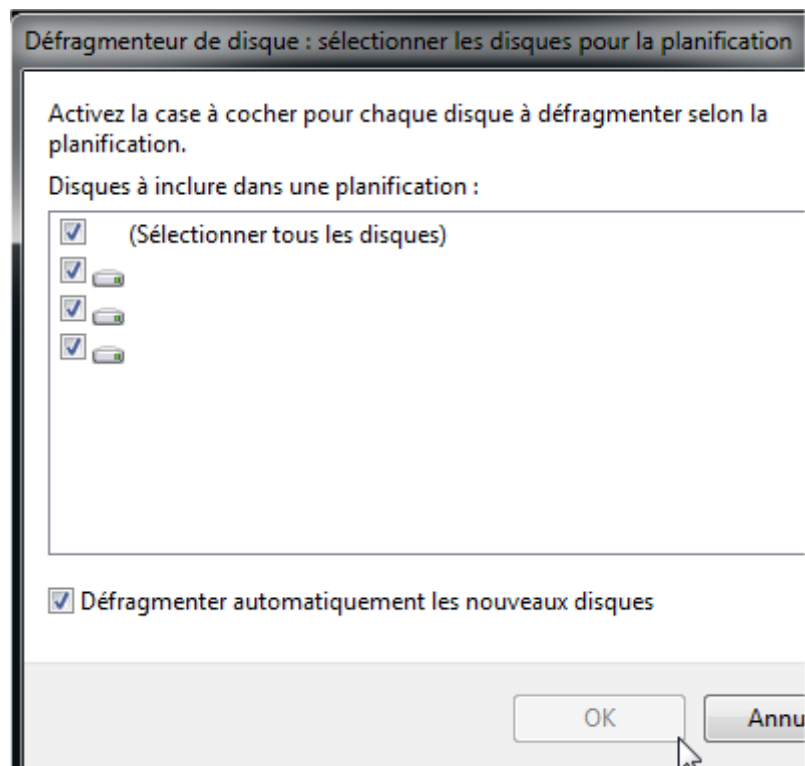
Défragmenteur de disque : sélectionner les disques pour la planification

Activez la case à cocher pour chaque disque à défragmenter selon la planification.

Disques à inclure dans une planification :

(Sélectionner tous les disques)

Défragmenter automatiquement les nouveaux disques

OK

Annu